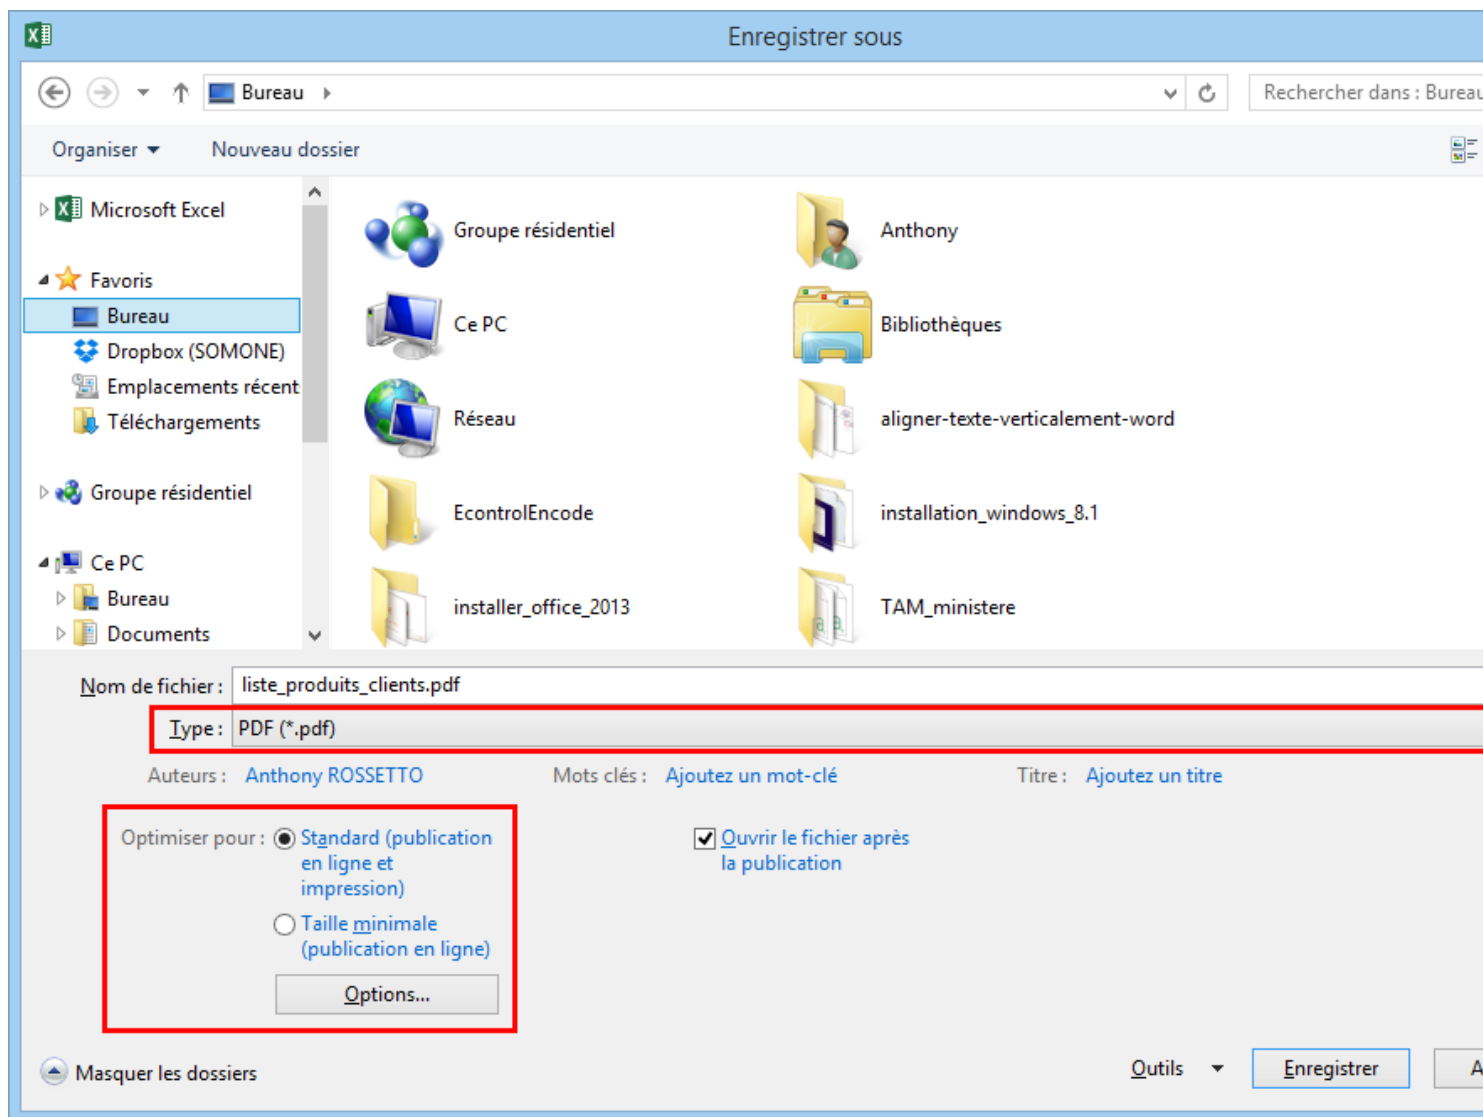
Enregistrer sous

Bureau

Rechercher dans : Bureau

Organiser
Nouveau dossier

Microsoft Excel
Favoris
Bureau
Dropbox (SOMONE)
Emplacements récent
Téléchargements
Groupe résidentiel
Ce PC
Bureau
Documents

Groupe résidentiel
Anthony
Ce PC
Bibliothèques
Réseau
aligner-texte-verticalement-word
EcontrolEncode
installation_windows_8.1
installer_office_2013
TAM_ministere

Nom de fichier : liste_produits_clients.pdf
Type : PDF (*.pdf)

Auteurs : Anthony ROSSETTO
Mots clés : Ajoutez un mot-clé
Titre : Ajoutez un titre

Optimiser pour : Standard (publication en ligne et impression)
Taille minimale (publication en ligne)
Options...

Ouvrir le fichier après la publication

Masquer les dossiers
Outils
Enregistrer
A